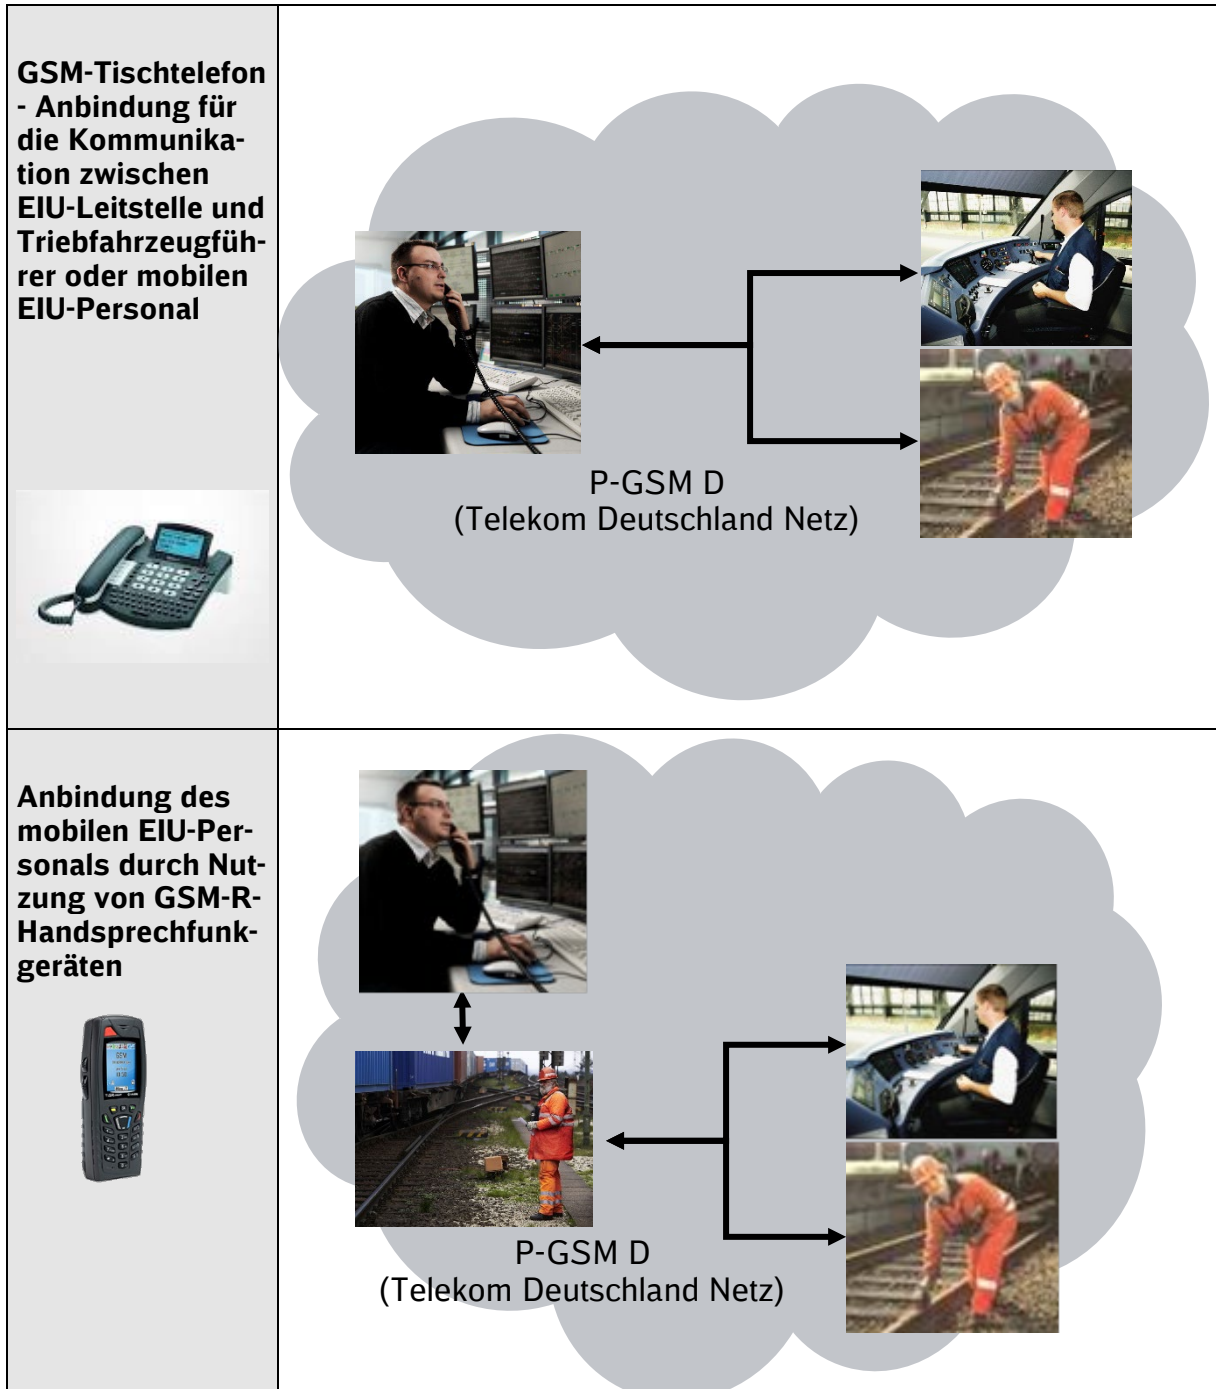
| | |
|---|---|
| **GSM-Tischtelefon - Anbindung für die Kommunikation zwischen EIU-Leitstelle und Triebfahrzeugführer oder mobilen EIU-Personal** | P-GSM D (Telekom Deutschland Netz) |
| **Anbindung des mobilen EIU-Personals durch Nutzung von GSM-R-Handsprechfunkgeräten** | P-GSM D (Telekom Deutschland Netz) |